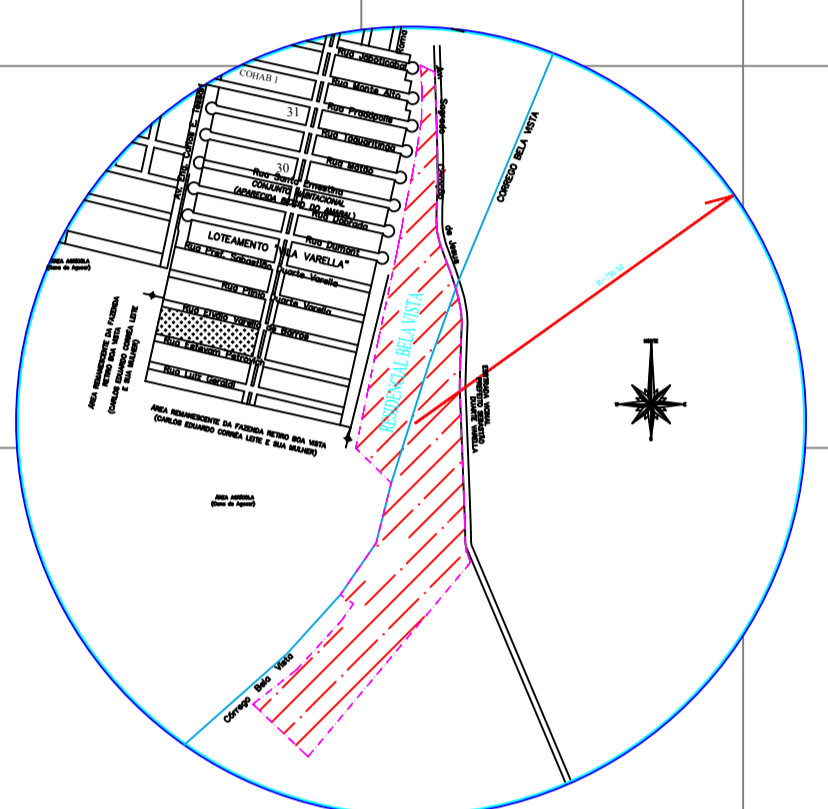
COHAB I

Rua Jaboticabal

Rua Monte Alto

Rua Pradópolis

Rua Taquaritinga

Rua Matão

31

30

Rua Santo Ernestino

CONJUNTO HABITACIONAL (APARECIDA BRITO DO AMARAL)

Rua Dourado

Rua Dumont

LOTEAMENTO "VILA VARELLA"

Rua Prof. Sebastião Duarte Varella

Rua Plinio Duarte Varella

Rua Evaldo Varella de Barros

Rua Fabiano Patrocinio

Rua Luiz Geraldi

Av. Dr. Carlos F. Ribeiro

Av. Sagrado Coração de Jesus

CORREGO BELA VISTA

RESIDENCIAL BELA VISTA

ÁREA REMANESCENTE DA FAZENDA RETIRO BOA VISTA (CARLOS EDUARDO CORREA LEITE E SUA MULHER)

ÁREA REMANESCENTE DA FAZENDA RETIRO BOA VISTA (CARLOS EDUARDO CORREA LEITE E SUA MULHER)

ÁREA AGRÍCOLA (Cana de Açucar)

ÁREA AGRÍCOLA (Cana de Açucar)

ESTRADA VICINAL QUERINO DUARTE

Córrego Bela Vista

R=750 M